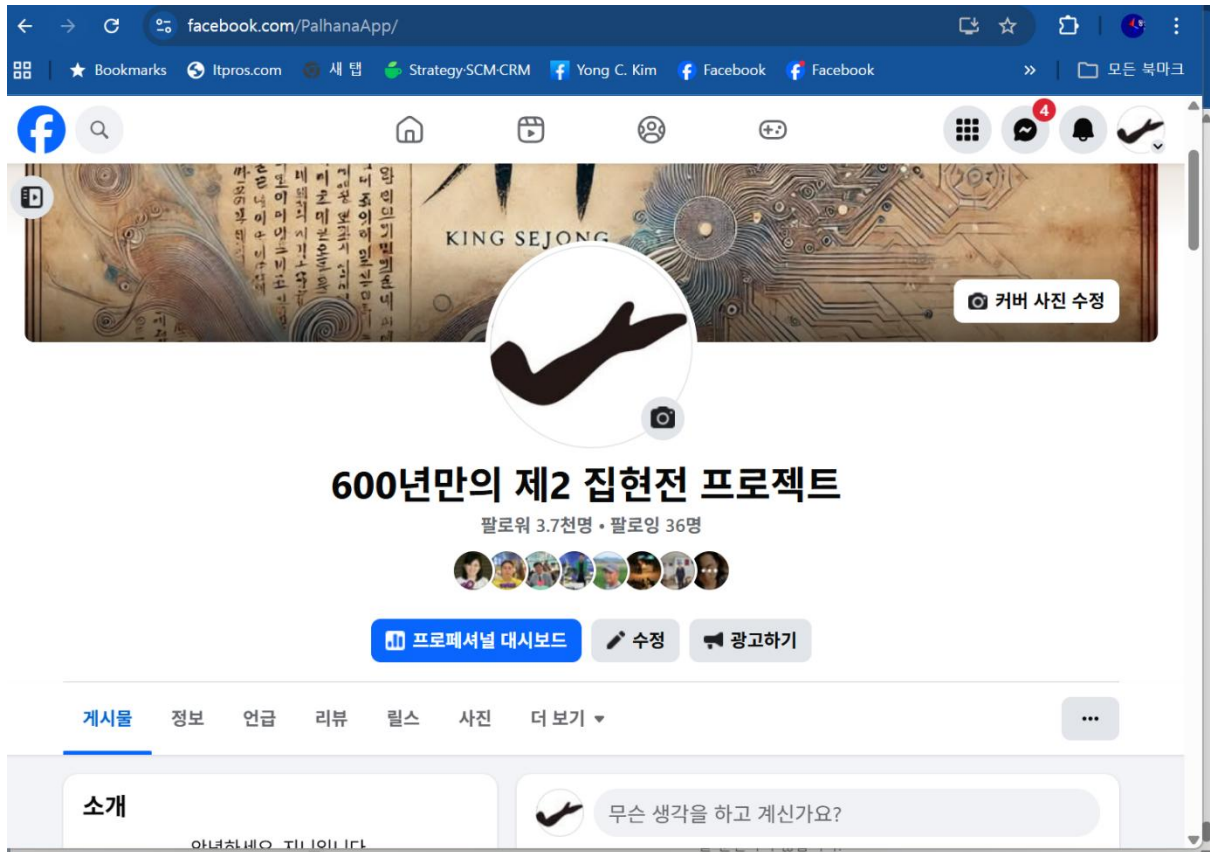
facebook.com/PalhanaApp/

Bookmarks ltpros.com 새 탭 Strategy·SCM·CRM Yong C. Kim Facebook Facebook » 모든 북마크

4

KING SEJONG

커버 사진 수정

600년만의 제2 집현전 프로젝트

팔로워 3.7천명 • 팔로잉 36명

프로페셔널 대시보드 수정 광고하기

게시물 정보 언급 리뷰 릴스 사진 더 보기 ▾ ···

소개

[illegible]

무슨 생각을 하고 계신가요?